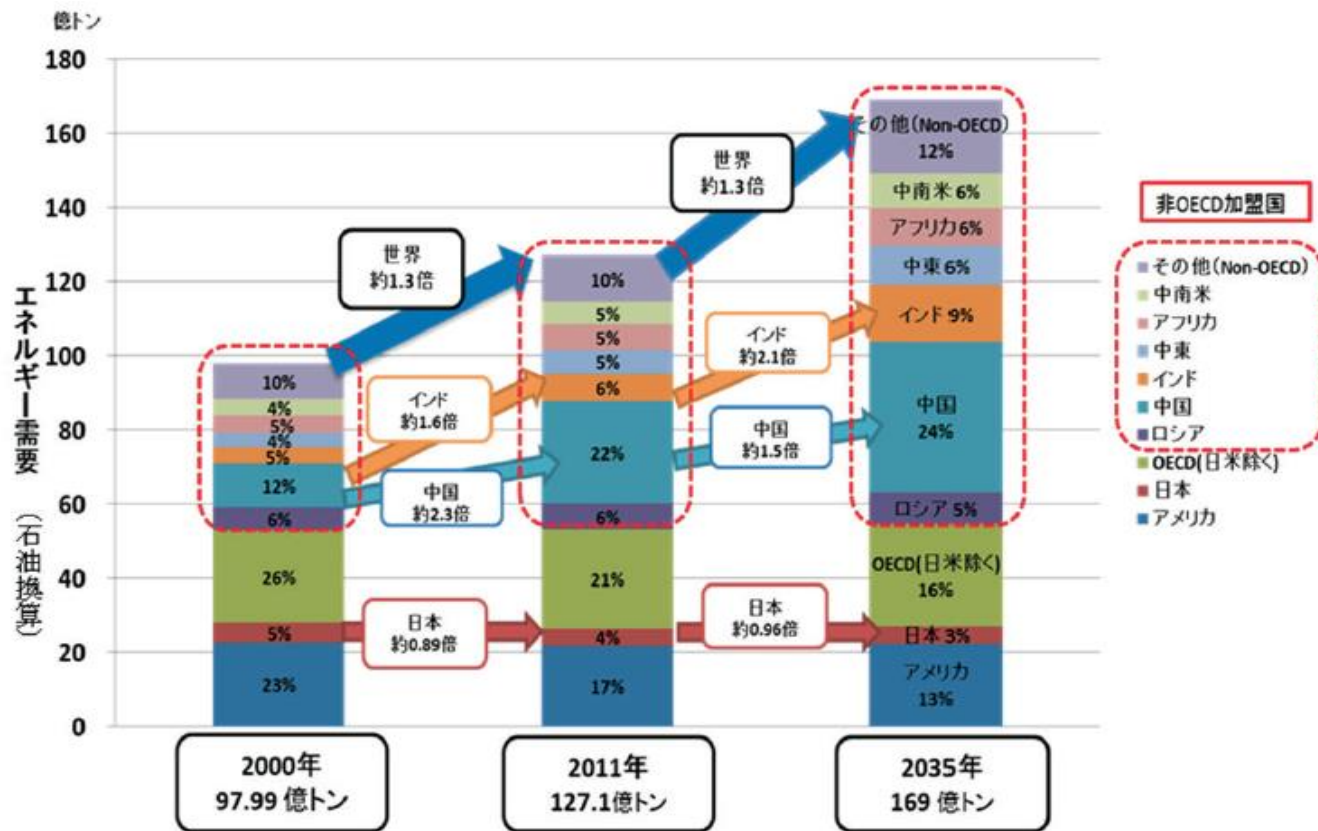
億トン

180
160
140
120
100
80
60
40
20
0

エネルギー需要(石油換算)

世界
約1.3倍

世界
約1.3倍

10%
4%
5%
4%
5%
12%
6%
26%
5%
23%

インド
約1.6倍

中国
約2.3倍

日本
約0.89倍

10%
5%
5%
5%
6%
22%
6%
21%
4%
17%

インド
約2.1倍

中国
約1.5倍

日本
約0.96倍

その他(Non-OECD)
12%
中南米 6%
アフリカ 6%
中東 6%
インド 9%
中国
24%
ロシア 5%
OECD(日米除く)
16%
日本 3%
アメリカ
13%

非OECD加盟国

その他(Non-OECD)
中南米
アフリカ
中東
インド
中国
ロシア
OECD(日米除く)
日本
アメリカ

2000年
97.99 億トン

2011年
127.1億トン

2035年
169 億トン